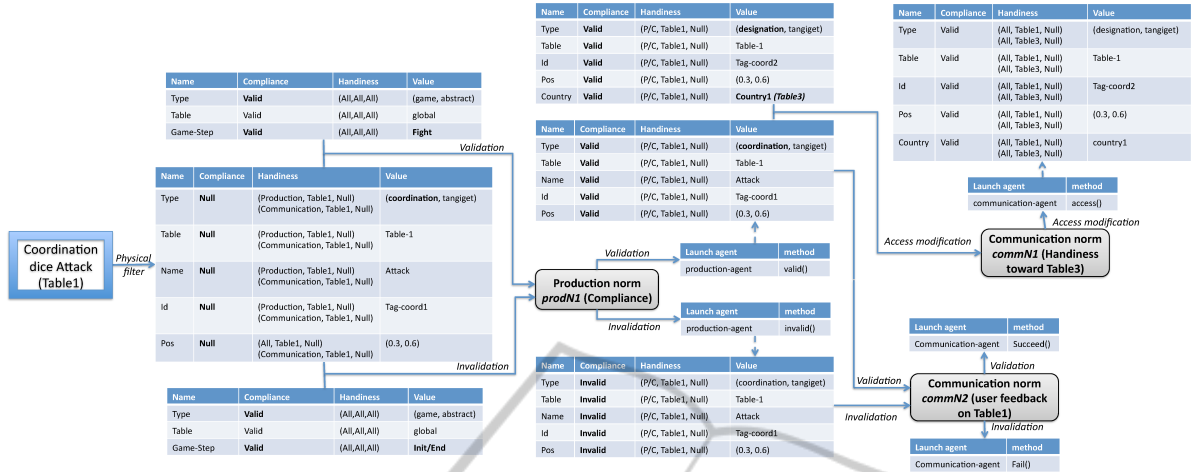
| Name | Compliance | Handiness | Value |
|---|---|---|---|
| Type | Valid | (P/C, Table1, Null) | (designation, tangiget) |
| Table | Valid | (P/C, Table1, Null) | Table-1 |
| Id | Valid | (P/C, Table1, Null) | Tag-coord2 |
| Pos | Valid | (P/C, Table1, Null) | (0.3, 0.6) |
| Country | Valid | (P/C, Table1, Null) | Country1 (Table3) |

| Name | Compliance | Handiness | Value |
|---|---|---|---|
| Type | Valid | (All, Table1, Null) (All, Table3, Null) | (designation, tangiget) |
| Table | Valid | (All, Table1, Null) (All, Table3, Null) | Table-1 |
| Id | Valid | (All, Table1, Null) (All, Table3, Null) | Tag-coord2 |
| Pos | Valid | (All, Table1, Null) (All, Table3, Null) | (0.3, 0.6) |
| Country | Valid | (All, Table1, Null) (All, Table3, Null) | country1 |

| Name | Compliance | Handiness | Value |
|---|---|---|---|
| Type | Valid | (All,All,All) | (game, abstract) |
| Table | Valid | (All,All,All) | global |
| Game-Step | Valid | (All,All,All) | Fight |

Validation

| Name | Compliance | Handiness | Value |
|---|---|---|---|
| Type | Valid | (P/C, Table1, Null) | (coordination, tangiget) |
| Table | Valid | (P/C, Table1, Null) | Table-1 |
| Name | Valid | (P/C, Table1, Null) | Attack |
| Id | Valid | (P/C, Table1, Null) | Tag-coord1 |
| Pos | Valid | (P/C, Table1, Null) | (0.3, 0.6) |

| Launch agent | method |
|---|---|
| communication-agent | access() |

Access modification

Access modification

Communication norm commN1 (Handiness toward Table3)

| Name | Compliance | Handiness | Value |
|---|---|---|---|
| Type | Null | (Production, Table1, Null) (Communication, Table1, Null) | (coordination, tangiget) |
| Table | Null | (Production, Table1, Null) (Communication, Table1, Null) | Table-1 |
| Name | Null | (Production, Table1, Null) (Communication, Table1, Null) | Attack |
| Id | Null | (Production, Table1, Null) (Communication, Table1, Null) | Tag-coord1 |
| Pos | Null | (All, Table1, Null) (Communication, Table1, Null) | (0.3, 0.6) |

Coordination dice Attack (Table1)

Physical filter

Validation

| Launch agent | method |
|---|---|
| production-agent | valid() |

Production norm prodN1 (Compliance)

| Launch agent | method |
|---|---|
| production-agent | invalid() |

Invalidation

Invalidation

| Launch agent | method |
|---|---|
| Communication-agent | Succeed() |

Validation

Validation

Communication norm commN2 (user feedback on Table1)

Invalidation

Invalidation

| Name | Compliance | Handiness | Value |
|---|---|---|---|
| Type | Valid | (All,All,All) | (game, abstract) |
| Table | Valid | (All,All,All) | global |
| Game-Step | Valid | (All,All,All) | Init/End |

| Name | Compliance | Handiness | Value |
|---|---|---|---|
| Type | Invalid | (P/C, Table1, Null) | (coordination, tangiget) |
| Table | Invalid | (P/C, Table1, Null) | Table-1 |
| Name | Invalid | (P/C, Table1, Null) | Attack |
| Id | Invalid | (P/C, Table1, Null) | Tag-coord1 |
| Pos | Invalid | (P/C, Table1, Null) | (0.3, 0.6) |

| Launch agent | method |
|---|---|
| Communication-agent | Fail() |